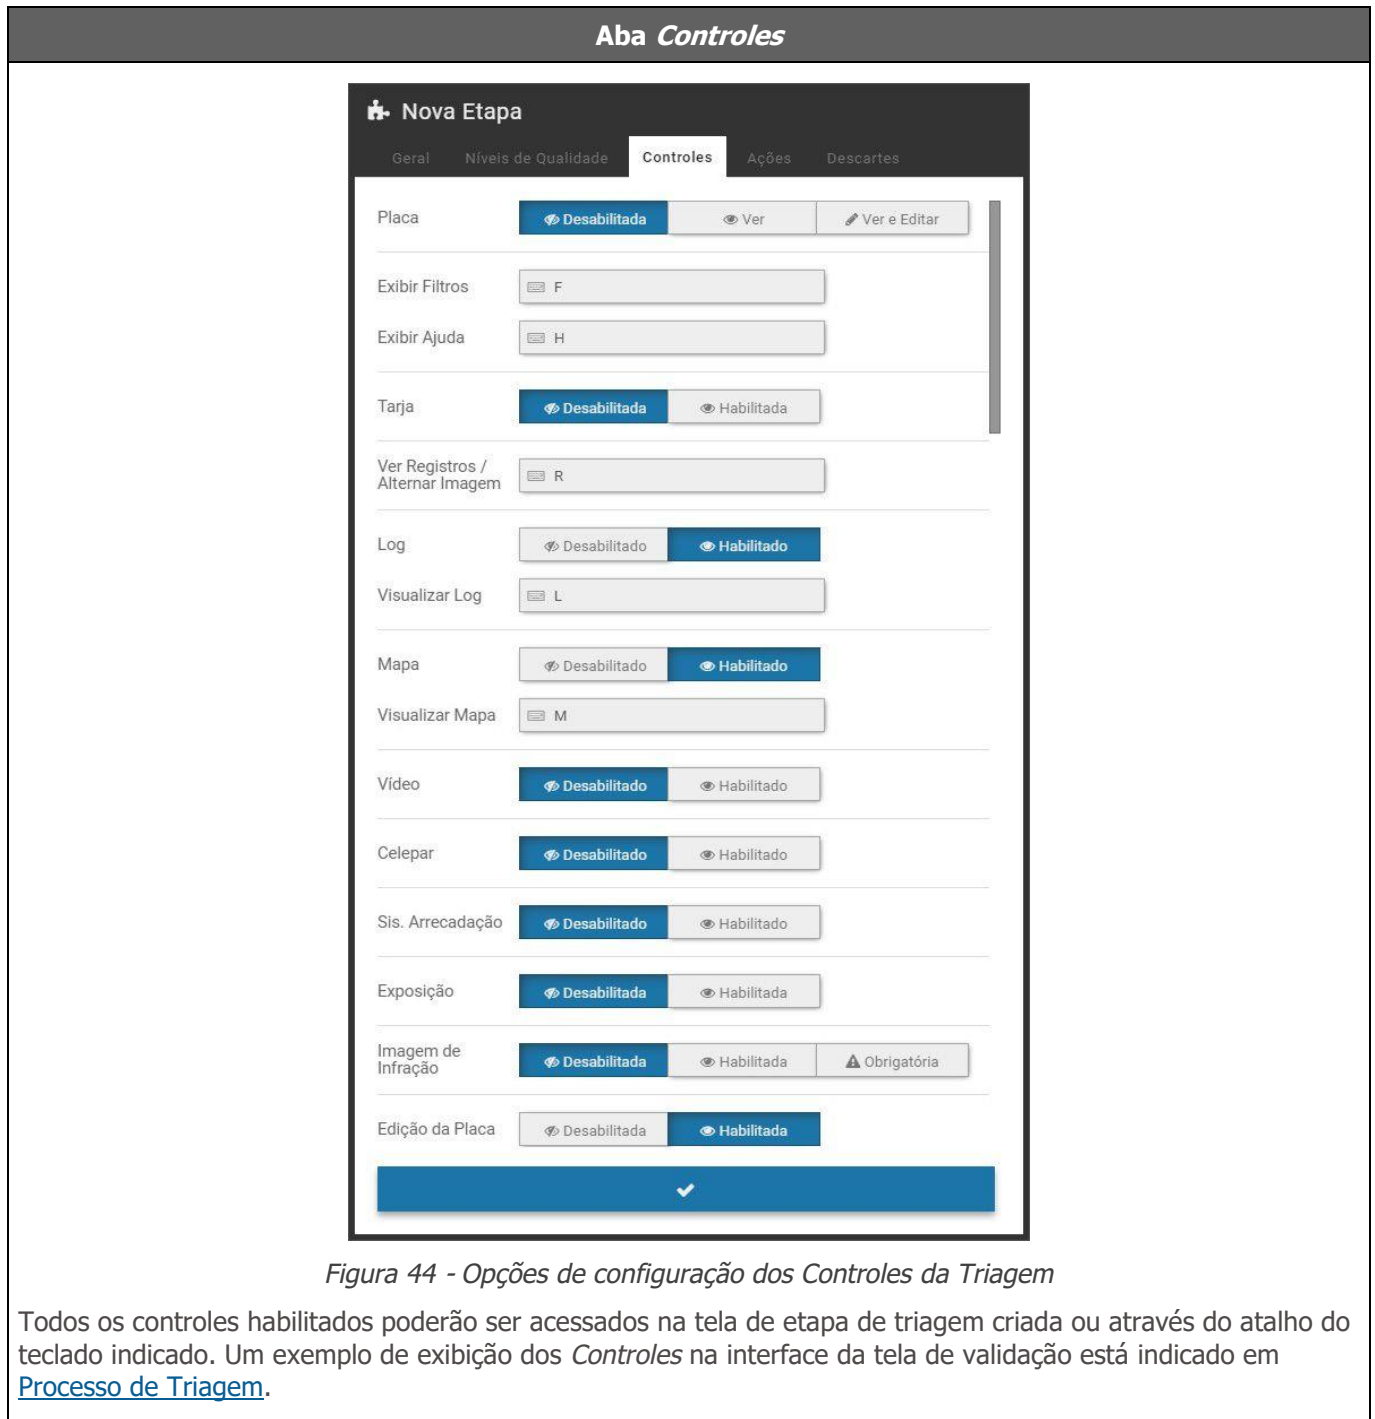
Aba Controles

Nova Etapa

Geral Níveis de Qualidade Controles Ações Descartes

Placa Desabilitada Ver Ver e Editar

Exibir Filtros F

Exibir Ajuda H

Tarja Desabilitada Habilitada

Ver Registros / Alternar Imagem R

Log Desabilitado Habilitado

Visualizar Log L

Mapa Desabilitado Habilitado

Visualizar Mapa M

Vídeo Desabilitado Habilitado

Celepar Desabilitado Habilitado

Sis. Arrecadação Desabilitado Habilitado

Exposição Desabilitada Habilitada

Imagem de Infração Desabilitada Habilitada Obrigatória

Edição da Placa Desabilitada Habilitada

✔

Figura 44 - Opções de configuração dos Controles da Triagem

Todos os controles habilitados poderão ser acessados na tela de etapa de triagem criada ou através do atalho do teclado indicado. Um exemplo de exibição dos Controles na interface da tela de validação está indicado em Processo de Triagem.